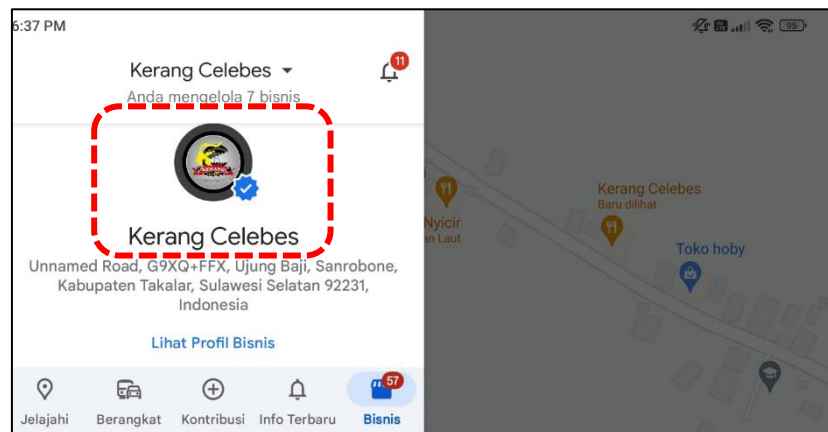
6:37 PM

95

Kerang Celebes

11

Anda mengelola 7 bisnis

Kerang Celebes

Unnamed Road, G9XQ+FFX, Ujung Baji, Sanrobone, Kabupaten Takalar, Sulawesi Selatan 92231, Indonesia

Lihat Profil Bisnis

Nyicir
an Laut

Kerang Celebes
Baru dilihat

Toko hoby

Jelajahi
Berangkat
Kontribusi
Info Terbaru
57
Bisnis